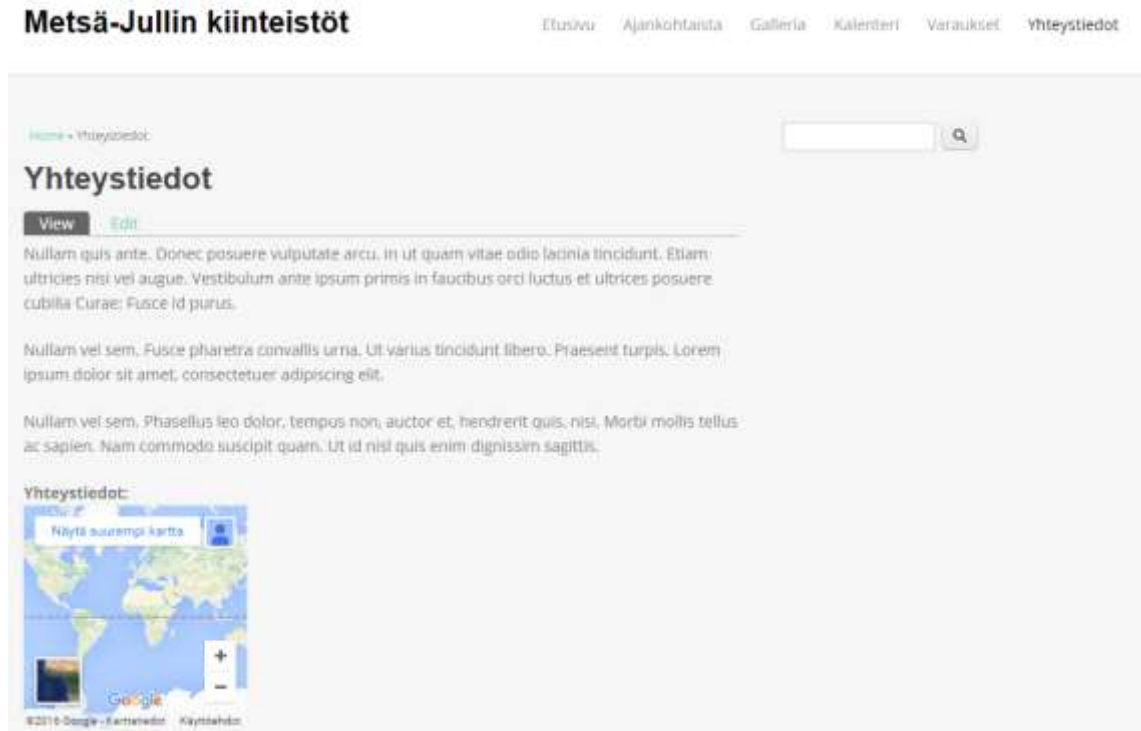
Metsä-Jullin kiinteistöt

Etusivu Ajankohtaista Galleria Kalenteri Varaukset Yhteystiedot

Home » Yhteystiedot

Yhteystiedot

View Edit

Nullam quis ante. Donec posuere vulputate arcu. In ut quam vitae odio lacinia tincidunt. Etiam ultricies nisi vel augue. Vestibulum ante ipsum primis in faucibus orci luctus et ultrices posuere cubilia Curae; Fusce id purus.

Nullam vel sem. Fusce pharetra convallis urna. Ut varius tincidunt libero. Praesent turpis. Lorem ipsum dolor sit amet, consectetuer adipiscing elit.

Nullam vel sem. Phasellus leo dolor, tempus non, auctor et, hendrerit quis, nisi. Morbi mollis tellus ac sapien. Nam commodo suscipit quam. Ut id nisl quis enim dignissim sagittis.

Yhteystiedot:

Näytä suurempi kartta

+
−

Google

©2016 Google - Karttatiedot Käyttöehdot